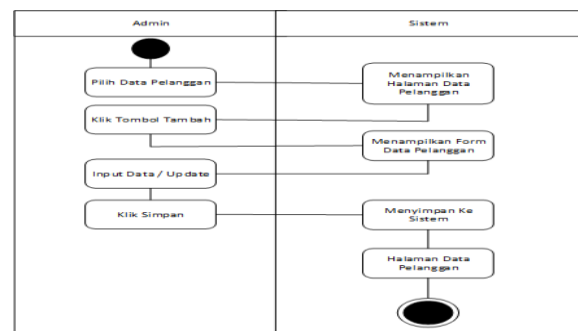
Admin

Sistem

Pilih Data Pelanggan

Menampilkan Halaman Data Pelanggan

Klik Tombol Tambah

Menampilkan Form Data Pelanggan

Input Data / Update

Klik Simpan

Menyimpan Ke Sistem

Halaman Data Pelanggan